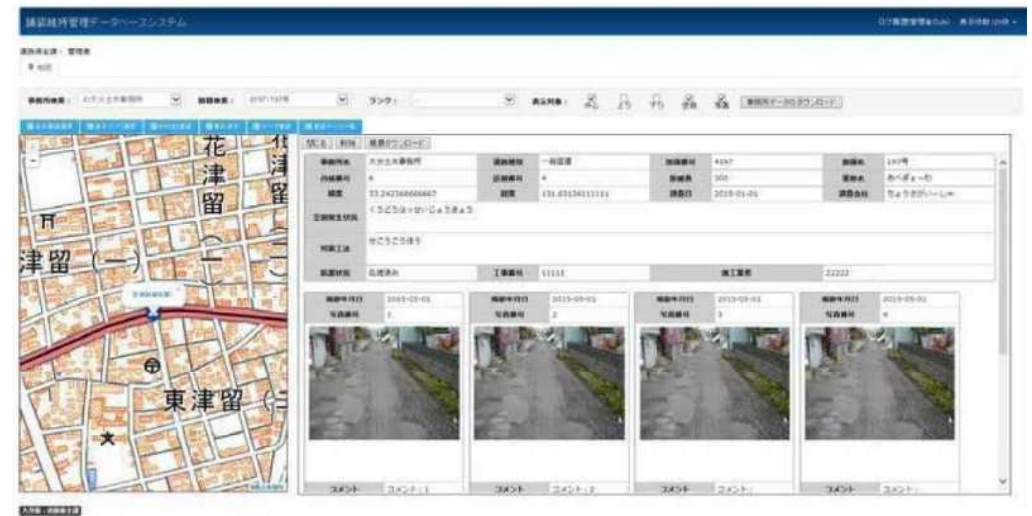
舗装維持管理データベースシステム

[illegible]

事務所検索： 大分土木事務所　路線検索： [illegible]　ランク：　表示対象：　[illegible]

閉じる　削除　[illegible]

| 事務所名 | 大分土木事務所 | 道路種別 | 一般国道 | 路線番号 | 4197 | 路線名 | 197号 |
|---|---|---|---|---|---|---|---|
| 台帳番号 | 4 | 区画番号 | 4 | 距離標 | 300 | 業者名 | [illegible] |
| 緯度 | 33.24236666667 | 経度 | 131.65136111111 | 調査日 | 2015-01-01 | 調査会社 | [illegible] |
| 交通発生状況 | くうどうはっせいじょうきょう |  |  |  |  |  |  |
| 対策工法 | たいさくこうほう |  |  |  |  |  |  |
| 処理状況 | 処理済み | 工事番号 | 11111 | 施工業者 | 22222 |  |  |

| 撮影年月日 | 2015-05-01 | 撮影年月日 | 2015-05-01 | 撮影年月日 | 2015-05-01 | 撮影年月日 | 2015-05-01 |
|---|---|---|---|---|---|---|---|
| 写真番号 | 1 | 写真番号 | 2 | 写真番号 | 3 | 写真番号 | 4 |

| コメント | コメント：1 | コメント | コメント：2 | コメント | コメント： | コメント | コメント： |
|---|---|---|---|---|---|---|---|

花
津
留
津留（一）
東津留（三
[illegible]